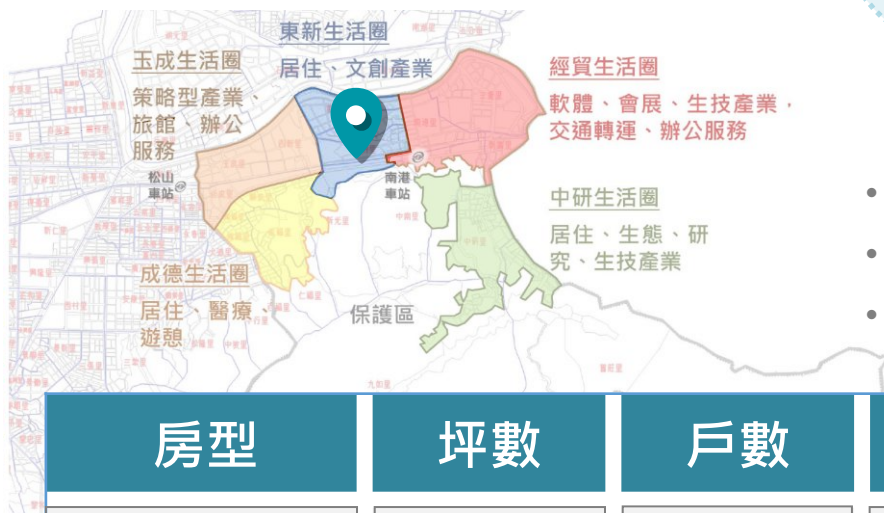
東新生活圈
居住、文創產業

玉成生活圈
策略型產業、旅館、辦公服務

經貿生活圈
軟體、會展、生技產業，交通轉運、辦公服務

松山車站

南港車站

中研生活圈
居住、生態、研究、生技產業

成德生活圈
居住、醫療、遊憩

保護區

| 房型 | 坪數 | 戶數 |
|---|---|---|